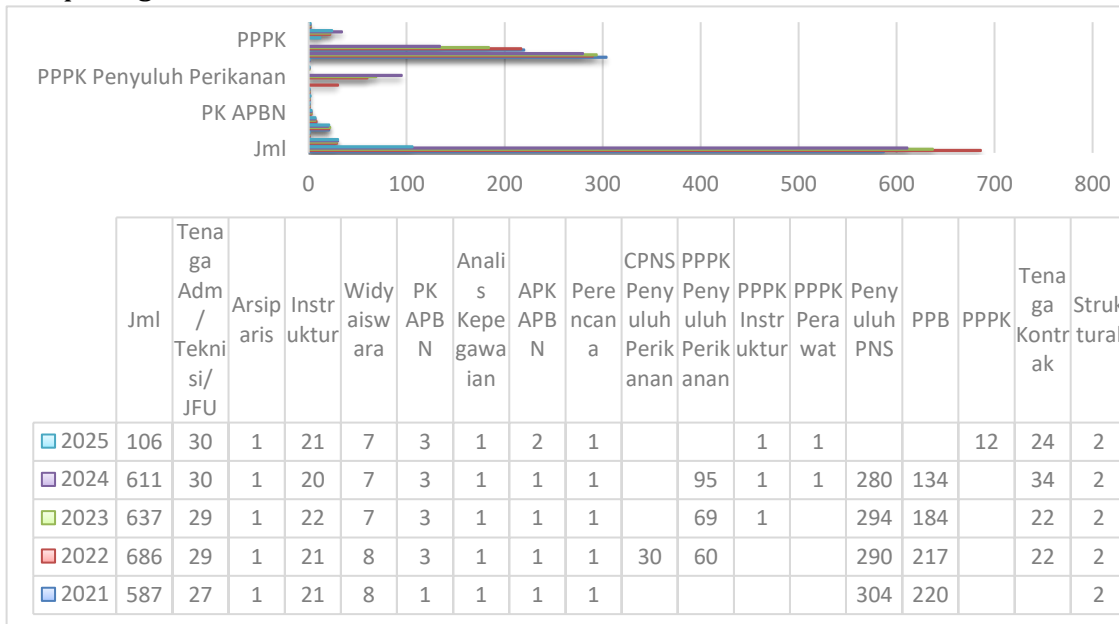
PPPK

PPPK Penyuluh Perikanan

PK APBN

Jml

0 100 200 300 400 500 600 700 800

| | Jml | Tenaga Adm/ Teknisi/ JFU | Arsiparis | Instruktur | Widyaiswara | PK APBN | Analis Kepegawaian | APK APBN | Perencana | CPNS Penyuluh Perikanan | PPPK Penyuluh Perikanan | PPPK Instruktur | PPPK Perawat | Penyuluh PNS | PPB | PPPK | Tenaga Kontrak | Struktural |
|---|---|---|---|---|---|---|---|---|---|---|---|---|---|---|---|---|---|---|
| 2025 | 106 | 30 | 1 | 21 | 7 | 3 | 1 | 2 | 1 | | | 1 | 1 | | | 12 | 24 | 2 |
| 2024 | 611 | 30 | 1 | 20 | 7 | 3 | 1 | 1 | 1 | | 95 | 1 | 1 | 280 | 134 | | 34 | 2 |
| 2023 | 637 | 29 | 1 | 22 | 7 | 3 | 1 | 1 | 1 | | 69 | 1 | | 294 | 184 | | 22 | 2 |
| 2022 | 686 | 29 | 1 | 21 | 8 | 3 | 1 | 1 | 1 | 30 | 60 | | | 290 | 217 | | 22 | 2 |
| 2021 | 587 | 27 | 1 | 21 | 8 | 1 | 1 | 1 | 1 | | | | | 304 | 220 | | | 2 |